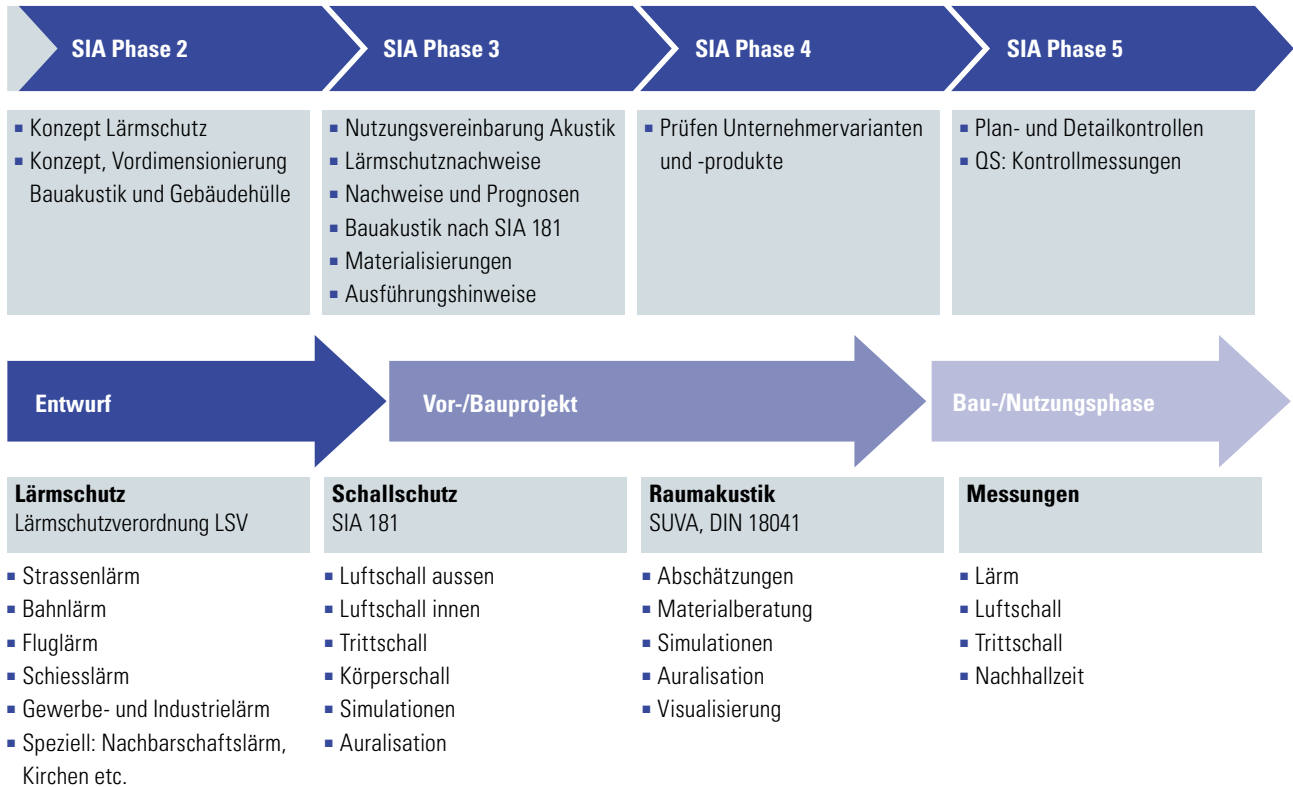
SIA Phase 2

- Konzept Lärmschutz
- Konzept, Vordimensionierung Bauakustik und Gebäudehülle

SIA Phase 3

- Nutzungsvereinbarung Akustik
- Lärmschutznachweise
- Nachweise und Prognosen
- Bauakustik nach SIA 181
- Materialisierungen
- Ausführungshinweise

SIA Phase 4

- Prüfen Unternehmervarianten und -produkte

SIA Phase 5

- Plan- und Detailkontrollen
- QS: Kontrollmessungen

Entwurf

Vor-/Bauprojekt

Bau-/Nutzungsphase

Lärmschutz
Lärmschutzverordnung LSV

- Strassenlärm
- Bahnlärm
- Fluglärm
- Schiesslärm
- Gewerbe- und Industrielärm
- Speziell: Nachbarschaftslärm, Kirchen etc.

Schallschutz
SIA 181

- Luftschall aussen
- Luftschall innen
- Trittschall
- Körperschall
- Simulationen
- Auralisation

Raumakustik
SUVA, DIN 18041

- Abschätzungen
- Materialberatung
- Simulationen
- Auralisation
- Visualisierung

Messungen

- Lärm
- Luftschall
- Trittschall
- Nachhallzeit